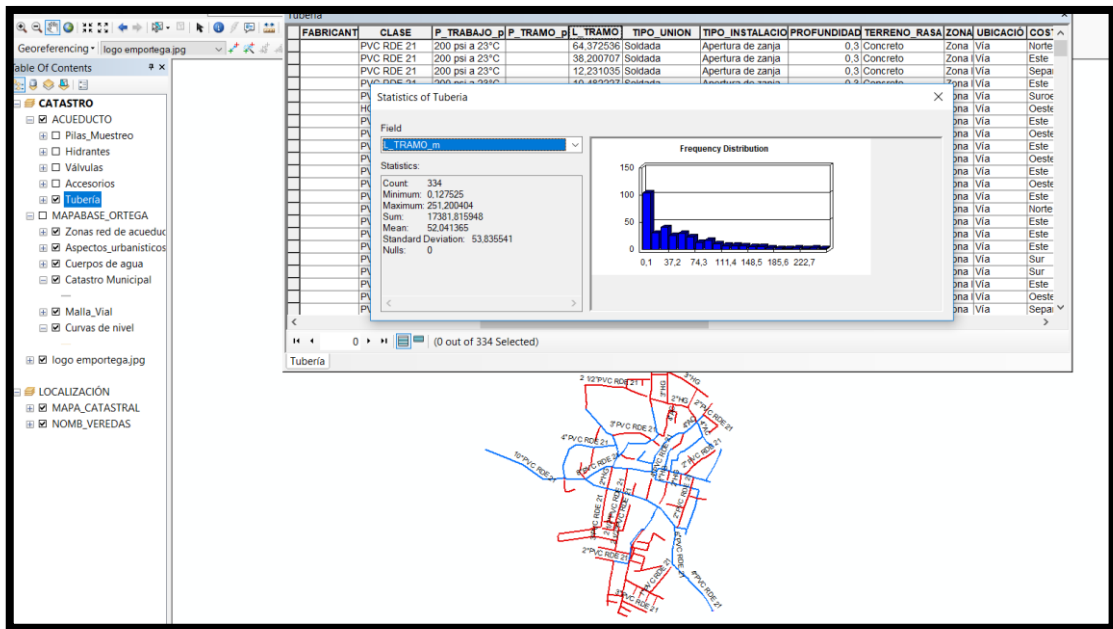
Georeferencing • logo emportega.jpg

Table Of Contents

CATASTRO
ACUEDUCTO
Pilas_Muestreo
Hidrantes
Válvulas
Accesorios
Tubería
MAPABASE_ORTEGA
Zonas red de acueduc
Aspectos_urbanisticos
Cuerpos de agua
Catastro Municipal
Malla_Vial
Curvas de nivel
logo emportega.jpg
LOCALIZACIÓN
MAPA_CATASTRAL
NOMB_VEREDAS

Tubería

| FABRICANT | CLASE | P_TRABAJO_p | P_TRAMO_p | L_TRAMO | TIPO_UNION | TIPO_INSTALACIO | PROFUNDIDAD | TERRENO_RASA | ZONA | UBICACIÓ | COS |
|---|---|---|---|---|---|---|---|---|---|---|---|
| | PVC RDE 21 | 200 psi a 23°C | | 64,372536 | Soldada | Apertura de zanja | 0,3 | Concreto | Zona | Vía | Norte |
| | PVC RDE 21 | 200 psi a 23°C | | 38,200707 | Soldada | Apertura de zanja | 0,3 | Concreto | Zona | Vía | Este |
| | PVC RDE 21 | 200 psi a 23°C | | 12,231035 | Soldada | Apertura de zanja | 0,3 | Concreto | Zona | Vía | Sepai |

Statistics of Tubería

Field
L_TRAMO_m

Statistics:
Count: 334
Minimum: 0,127525
Maximum: 251,200404
Sum: 17381,815948
Mean: 52,041365
Standard Deviation: 53,835541
Nulls: 0

Frequency Distribution
150
100
50
0
0,1 37,2 74,3 111,4 148,5 185,6 222,7

ona Vía Suroe
ona Vía Oeste
ona Vía Este
ona Vía Oeste
ona Vía Este
ona Vía Oeste
ona Vía Este
ona Vía Oeste
ona Vía Este
ona Vía Norte
ona Vía Este
ona Vía Este
ona Vía Este
ona Vía Sur
ona Vía Sur
ona Vía Este
ona Vía Oeste
ona Vía Sepai

0 (0 out of 334 Selected)

Tubería

2 1/2"PVC RDE 21
3"HG
2"HG
2"PVC RDE 21
3"PVC RDE 21
4"PVC RDE 21
10"PVC RDE 21
6"PVC RDE 21
2"PVC RDE 21
4"PVC RDE 21
2"PVC RDE 21